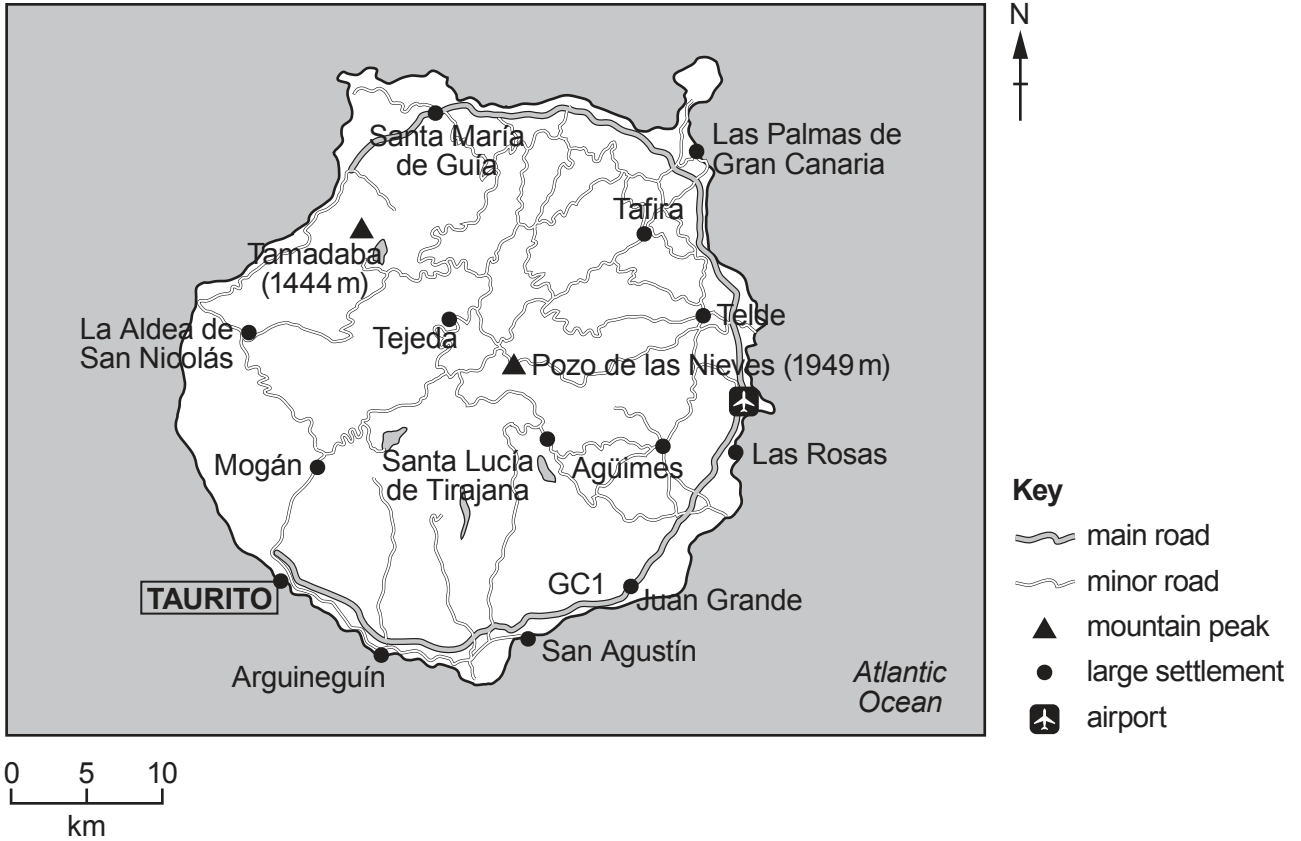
N

Santa María de Guía

Las Palmas de Gran Canaria

Tafira

Tamadaba (1444 m)

La Aldea de San Nicolás

Tejeda

Telde

Pozo de las Nieves (1949 m)

Mogán

Santa Lucía de Tirajana

Agüimes

Las Rosas

TAURITO

GC1

Juan Grande

San Agustín

Arguineguín

Atlantic Ocean

Key
main road
minor road
mountain peak
large settlement
airport

0 5 10
km